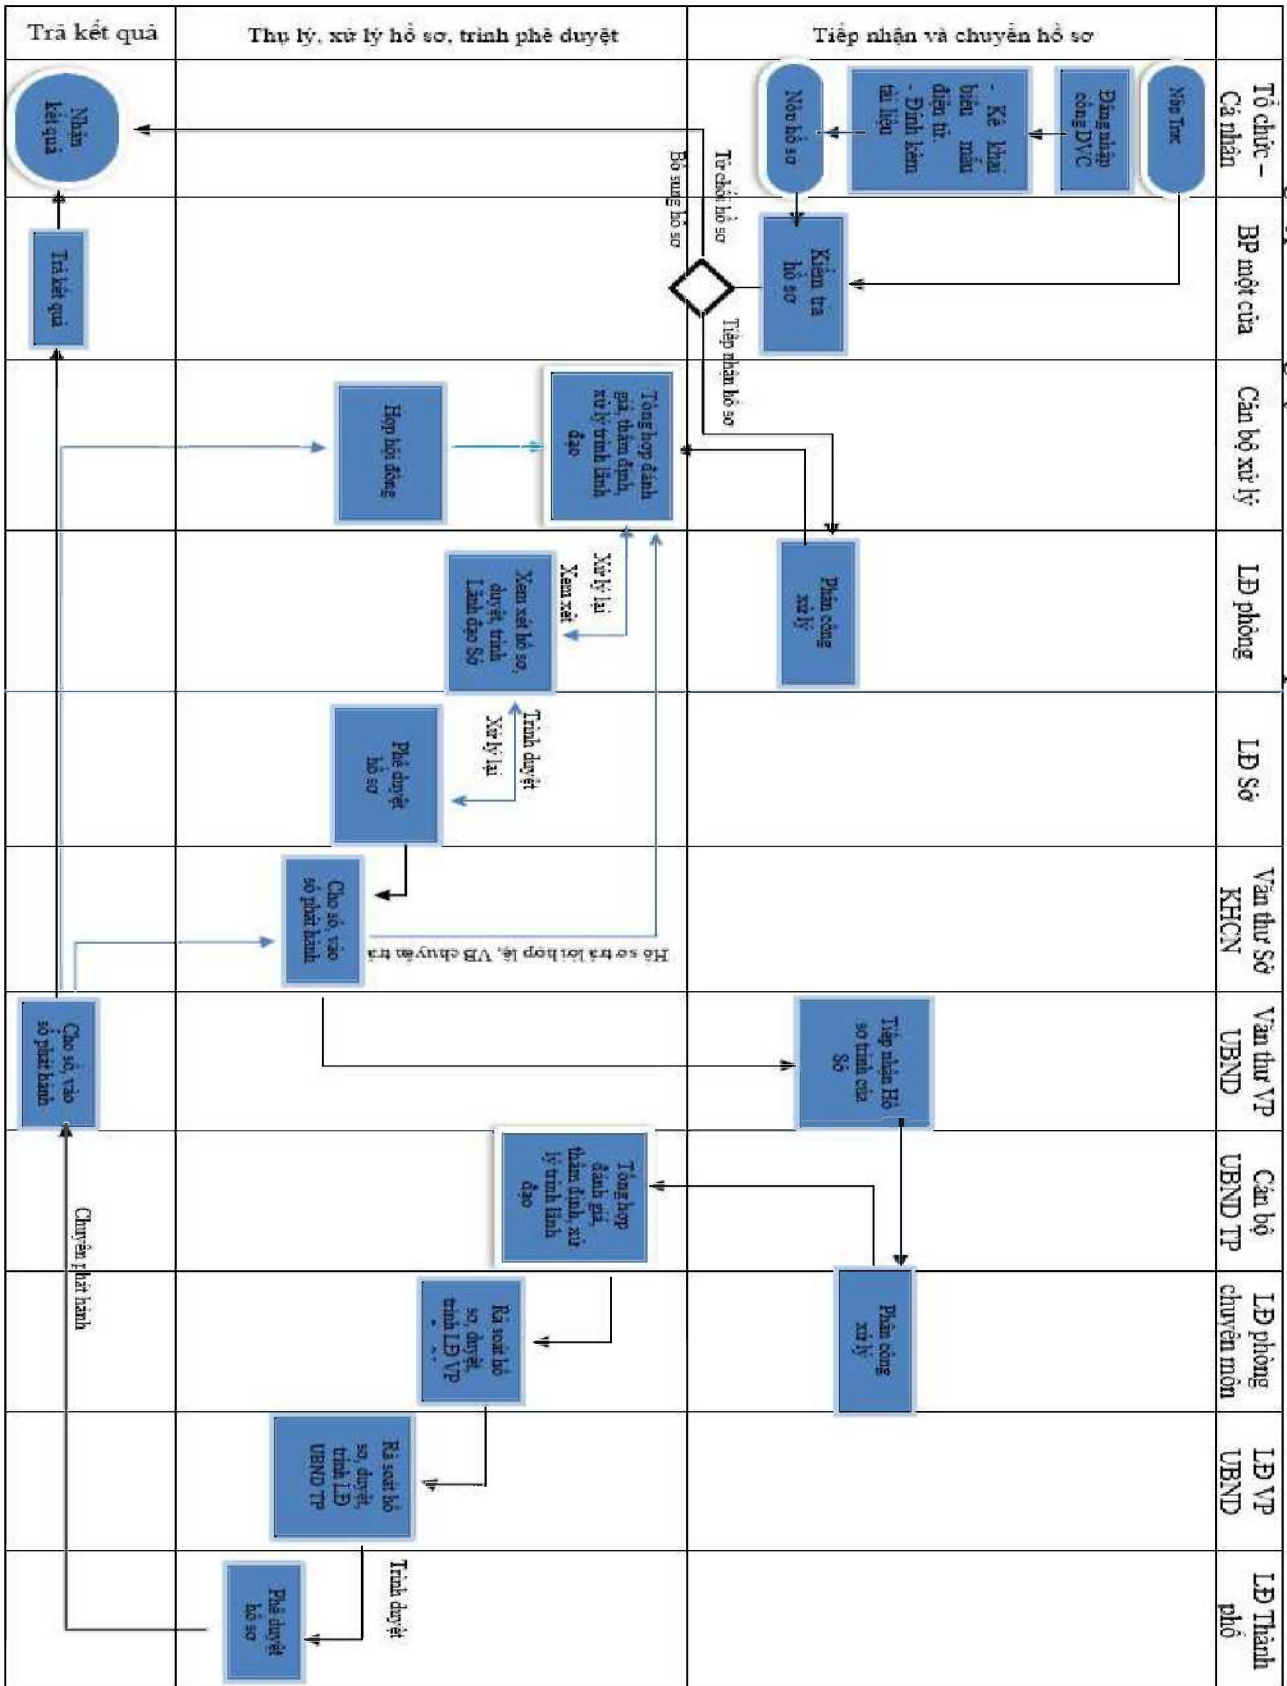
Trả kết quả

Thụ lý, xử lý hồ sơ, trình phê duyệt

Tiếp nhận và chuyển hồ sơ

Tổ chức – Cá nhân

Nhận kết quả

Nộp hồ sơ

- Kê khai biểu mẫu điện tử.
- Đính kèm tài liệu

Đăng nhập cổng DVC

Nộp Trực

Từ chối hồ sơ

Bổ sung hồ sơ

BP một cửa

Trả kết quả

Kiểm tra hồ sơ

Tiếp nhận hồ sơ

Cán bộ xử lý

Họp hội đồng

Tổng hợp đánh giá thẩm định, xử lý trình lãnh đạo

LĐ phòng

Xử lý lại

Xem xét

Xem xét hồ sơ, duyệt, trình Lãnh đạo Sở

Phân công xử lý

LĐ Sở

Trình duyệt

Xử lý lại

Phê duyệt hồ sơ

Văn thư Sở KHCN

Cho số, vào sổ phát hành

Hồ sơ trả lời hợp lệ, VB chuyển trả

Văn thư VP UBND

Cho số, vào sổ phát hành

Tiếp nhận Hồ sơ trình của Sở

Cán bộ UBND TP

Tổng hợp đánh giá, thẩm định, xử lý trình lãnh đạo

Chuyển phát hành

LĐ phòng chuyên môn

Rà soát hồ sơ, duyệt, trình LĐ VP

Phân công xử lý

LĐ VP UBND

Rà soát hồ sơ, duyệt, trình LĐ UBND TP

LĐ Thành phố

Trình duyệt

Phê duyệt hồ sơ